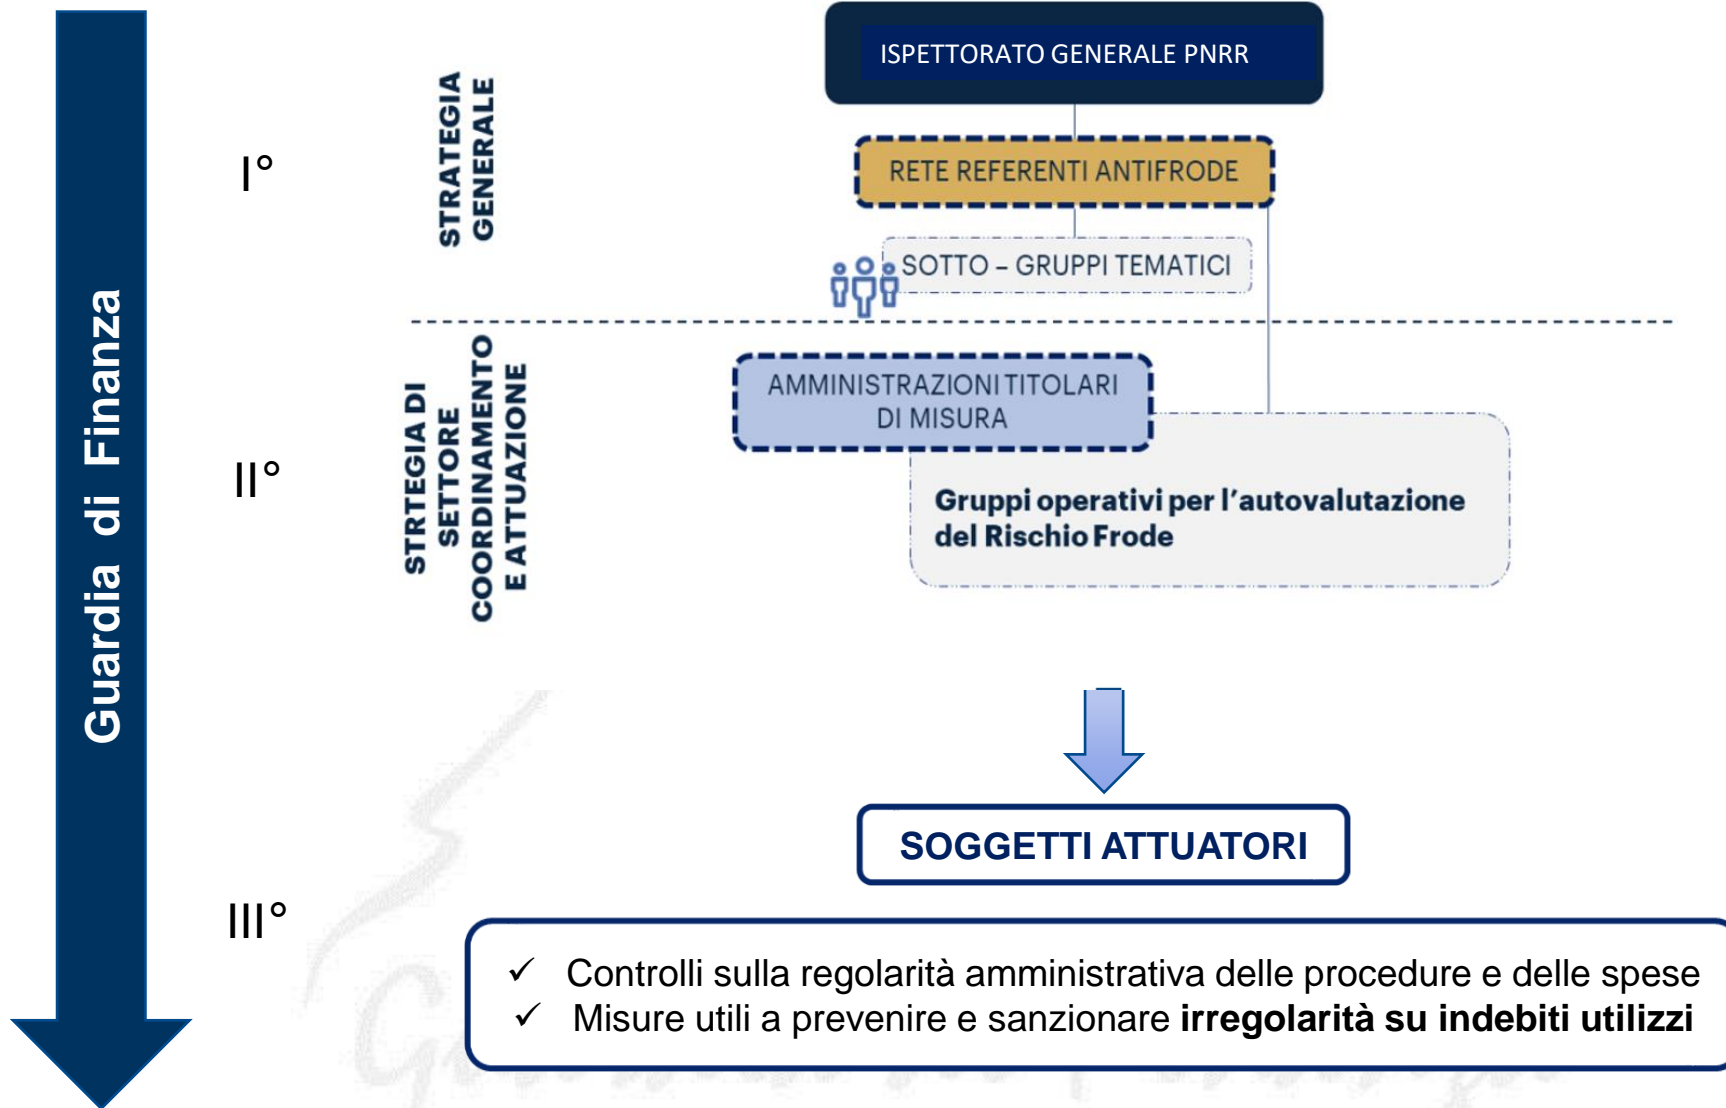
Guardia di Finanza

I°

STRATEGIA GENERALE

ISPETTORATO GENERALE PNRR

RETE REFERENTI ANTIFRODE

SOTTO – GRUPPI TEMATICI

II°

STRTEGIA DI SETTORE COORDINAMENTO E ATTUAZIONE

AMMINISTRAZIONI TITOLARI DI MISURA

Gruppi operativi per l'autovalutazione del Rischio Frode

SOGGETTI ATTUATORI

III°

✓ Controlli sulla regolarità amministrativa delle procedure e delle spese
✓ Misure utili a prevenire e sanzionare **irregolarità su indebiti utilizzi**